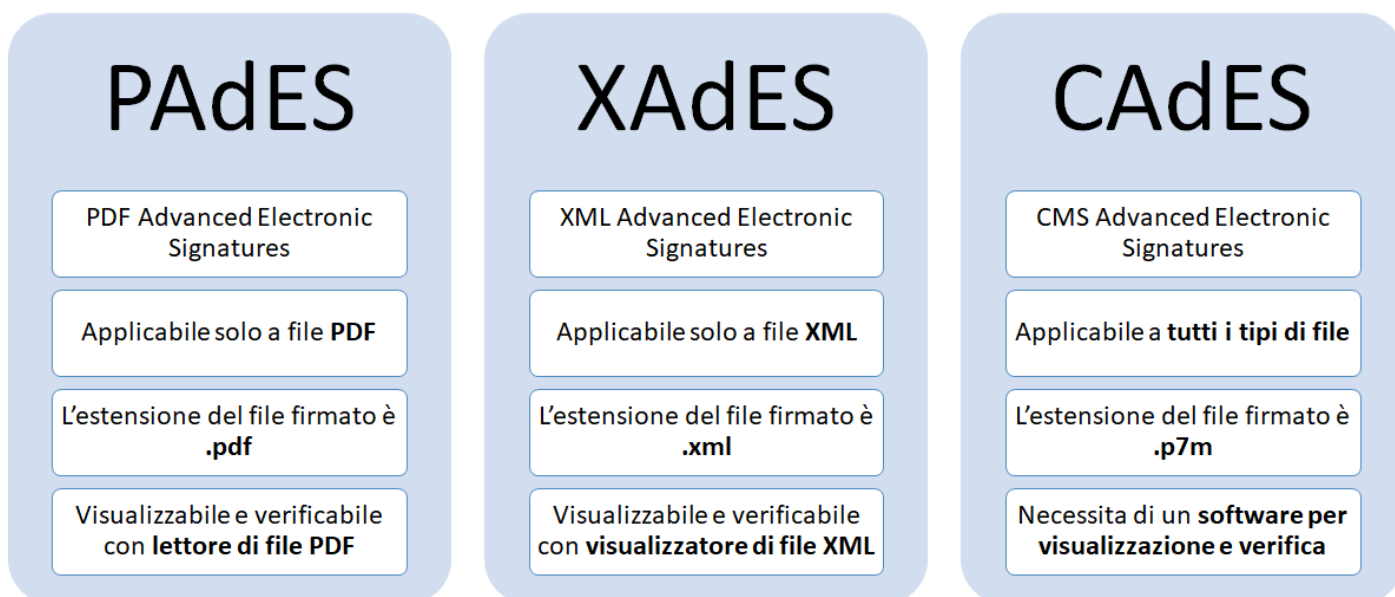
PAdES

PDF Advanced Electronic Signatures

Applicabile solo a file **PDF**

L’estensione del file firmato è **.pdf**

Visualizzabile e verificabile con **lettore di file PDF**

XAdES

XML Advanced Electronic Signatures

Applicabile solo a file **XML**

L’estensione del file firmato è **.xml**

Visualizzabile e verificabile con **visualizzatore di file XML**

CAdES

CMS Advanced Electronic Signatures

Applicabile a **tutti i tipi di file**

L’estensione del file firmato è **.p7m**

Necessita di un **software per visualizzazione e verifica**